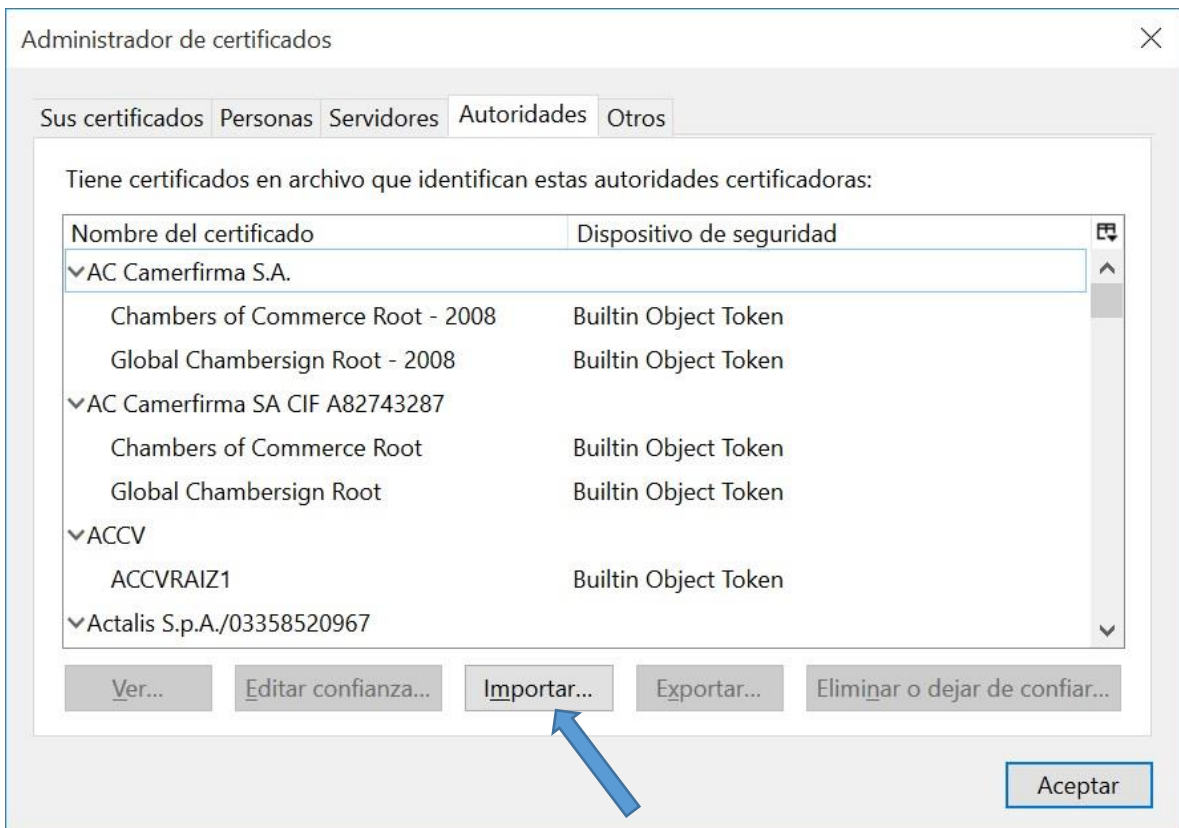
Administrador de certificados

Sus certificados | Personas | Servidores | Autoridades | Otros

Tiene certificados en archivo que identifican estas autoridades certificadoras:

| Nombre del certificado | Dispositivo de seguridad |
|---|---|
| AC Camerfirma S.A. | |
| Chambers of Commerce Root - 2008 | Builtin Object Token |
| Global Chambersign Root - 2008 | Builtin Object Token |
| AC Camerfirma SA CIF A82743287 | |
| Chambers of Commerce Root | Builtin Object Token |
| Global Chambersign Root | Builtin Object Token |
| ACCV | |
| ACCVRAIZ1 | Builtin Object Token |
| Actalis S.p.A./03358520967 | |

Ver... | Editar confianza... | Importar... | Exportar... | Eliminar o dejar de confiar...

Aceptar